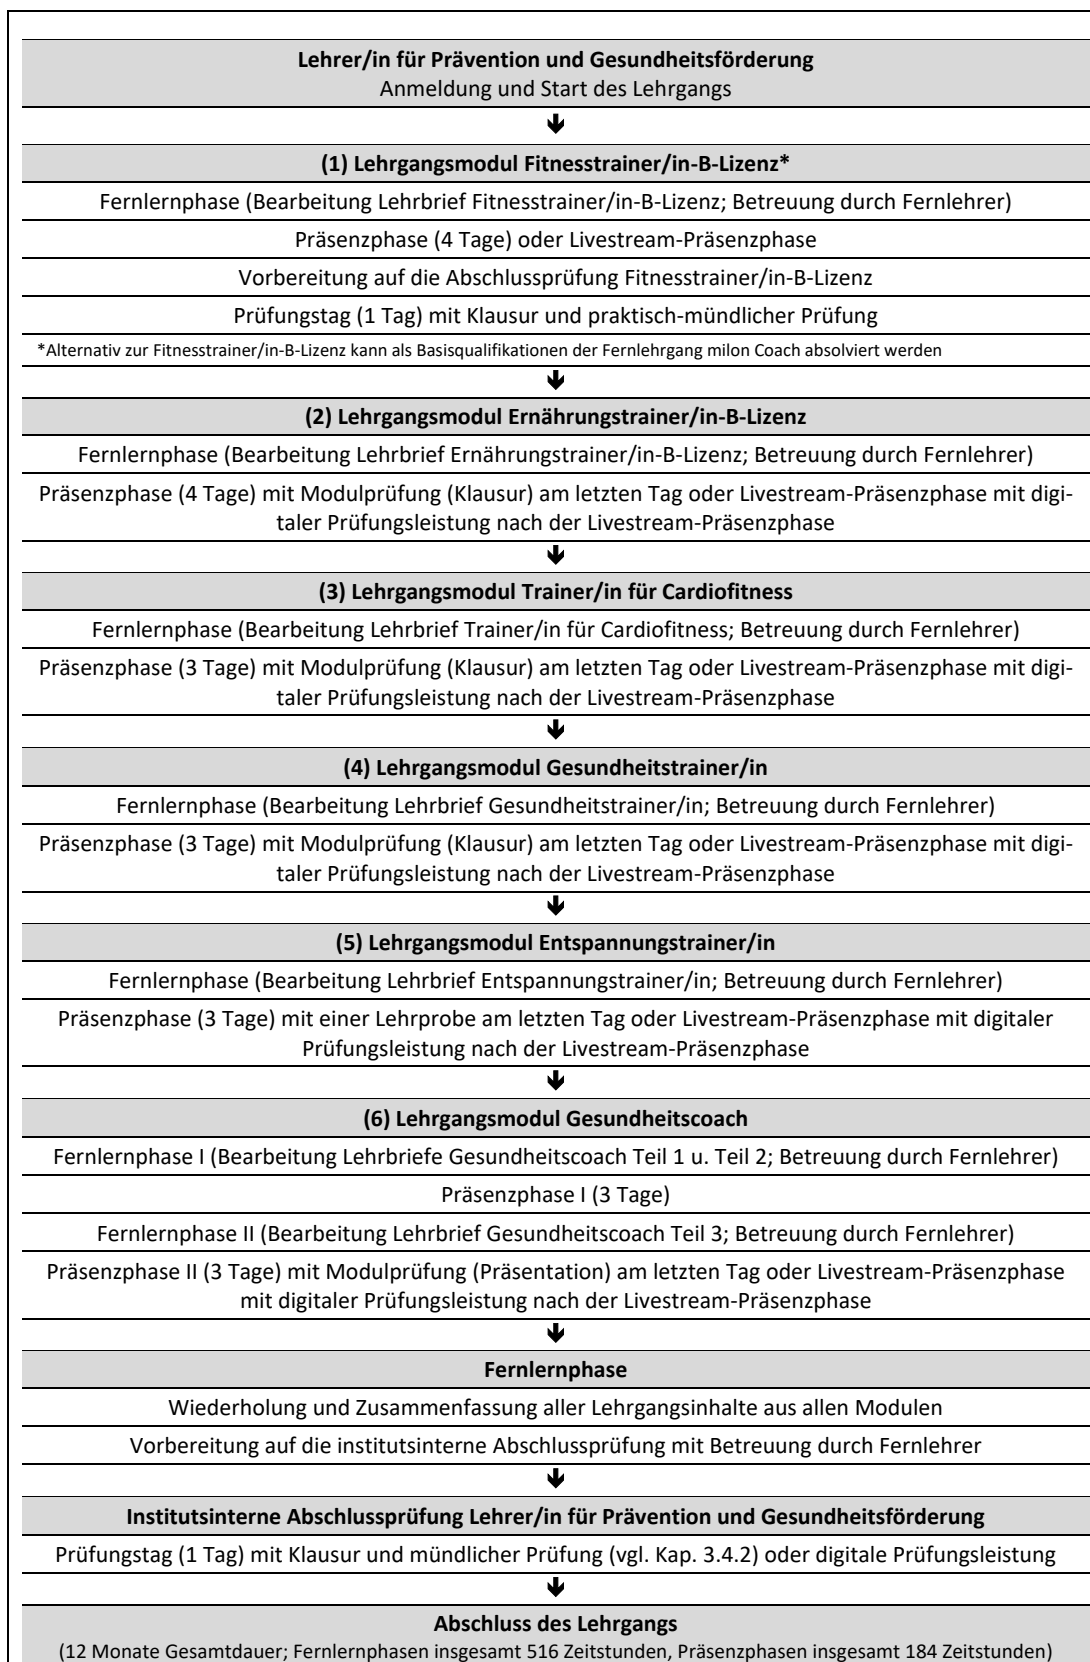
**Lehrer/in für Prävention und Gesundheitsförderung**
Anmeldung und Start des Lehrgangs

**(1) Lehrgangsmodul Fitnesstrainer/in-B-Lizenz***

Fernlernphase (Bearbeitung Lehrbrief Fitnesstrainer/in-B-Lizenz; Betreuung durch Fernlehrer)

Präsenzphase (4 Tage) oder Livestream-Präsenzphase

Vorbereitung auf die Abschlussprüfung Fitnesstrainer/in-B-Lizenz

Prüfungstag (1 Tag) mit Klausur und praktisch-mündlicher Prüfung

*Alternativ zur Fitnesstrainer/in-B-Lizenz kann als Basisqualifikationen der Fernlehrgang milon Coach absolviert werden

**(2) Lehrgangsmodul Ernährungstrainer/in-B-Lizenz**

Fernlernphase (Bearbeitung Lehrbrief Ernährungstrainer/in-B-Lizenz; Betreuung durch Fernlehrer)

Präsenzphase (4 Tage) mit Modulprüfung (Klausur) am letzten Tag oder Livestream-Präsenzphase mit digitaler Prüfungsleistung nach der Livestream-Präsenzphase

**(3) Lehrgangsmodul Trainer/in für Cardiofitness**

Fernlernphase (Bearbeitung Lehrbrief Trainer/in für Cardiofitness; Betreuung durch Fernlehrer)

Präsenzphase (3 Tage) mit Modulprüfung (Klausur) am letzten Tag oder Livestream-Präsenzphase mit digitaler Prüfungsleistung nach der Livestream-Präsenzphase

**(4) Lehrgangsmodul Gesundheitstrainer/in**

Fernlernphase (Bearbeitung Lehrbrief Gesundheitstrainer/in; Betreuung durch Fernlehrer)

Präsenzphase (3 Tage) mit Modulprüfung (Klausur) am letzten Tag oder Livestream-Präsenzphase mit digitaler Prüfungsleistung nach der Livestream-Präsenzphase

**(5) Lehrgangsmodul Entspannungstrainer/in**

Fernlernphase (Bearbeitung Lehrbrief Entspannungstrainer/in; Betreuung durch Fernlehrer)

Präsenzphase (3 Tage) mit einer Lehrprobe am letzten Tag oder Livestream-Präsenzphase mit digitaler Prüfungsleistung nach der Livestream-Präsenzphase

**(6) Lehrgangsmodul Gesundheitscoach**

Fernlernphase I (Bearbeitung Lehrbriefe Gesundheitscoach Teil 1 u. Teil 2; Betreuung durch Fernlehrer)

Präsenzphase I (3 Tage)

Fernlernphase II (Bearbeitung Lehrbrief Gesundheitscoach Teil 3; Betreuung durch Fernlehrer)

Präsenzphase II (3 Tage) mit Modulprüfung (Präsentation) am letzten Tag oder Livestream-Präsenzphase mit digitaler Prüfungsleistung nach der Livestream-Präsenzphase

**Fernlernphase**

Wiederholung und Zusammenfassung aller Lehrgangsinhalte aus allen Modulen

Vorbereitung auf die institutsinterne Abschlussprüfung mit Betreuung durch Fernlehrer

**Institutsinterne Abschlussprüfung Lehrer/in für Prävention und Gesundheitsförderung**

Prüfungstag (1 Tag) mit Klausur und mündlicher Prüfung (vgl. Kap. 3.4.2) oder digitale Prüfungsleistung

**Abschluss des Lehrgangs**
(12 Monate Gesamtdauer; Fernlernphasen insgesamt 516 Zeitstunden, Präsenzphasen insgesamt 184 Zeitstunden)